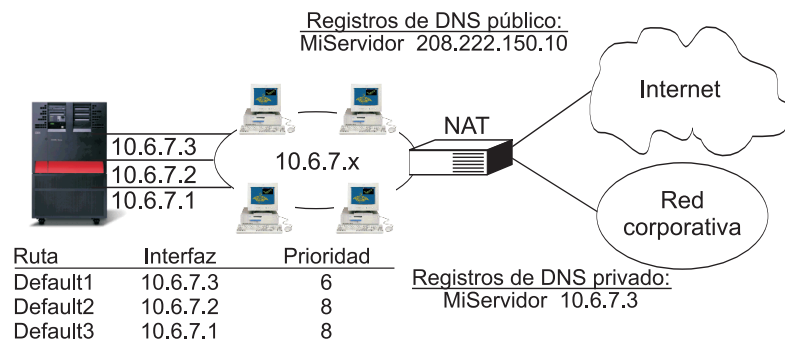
Registros de DNS público:
MiServidor 208.222.150.10

Internet

NAT

10.6.7.3
10.6.7.2
10.6.7.1

10.6.7.x

Red corporativa

| Ruta | Interfaz | Prioridad |
|---|---|---|
| Default1 | 10.6.7.3 | 6 |
| Default2 | 10.6.7.2 | 8 |
| Default3 | 10.6.7.1 | 8 |

Registros de DNS privado:
MiServidor 10.6.7.3